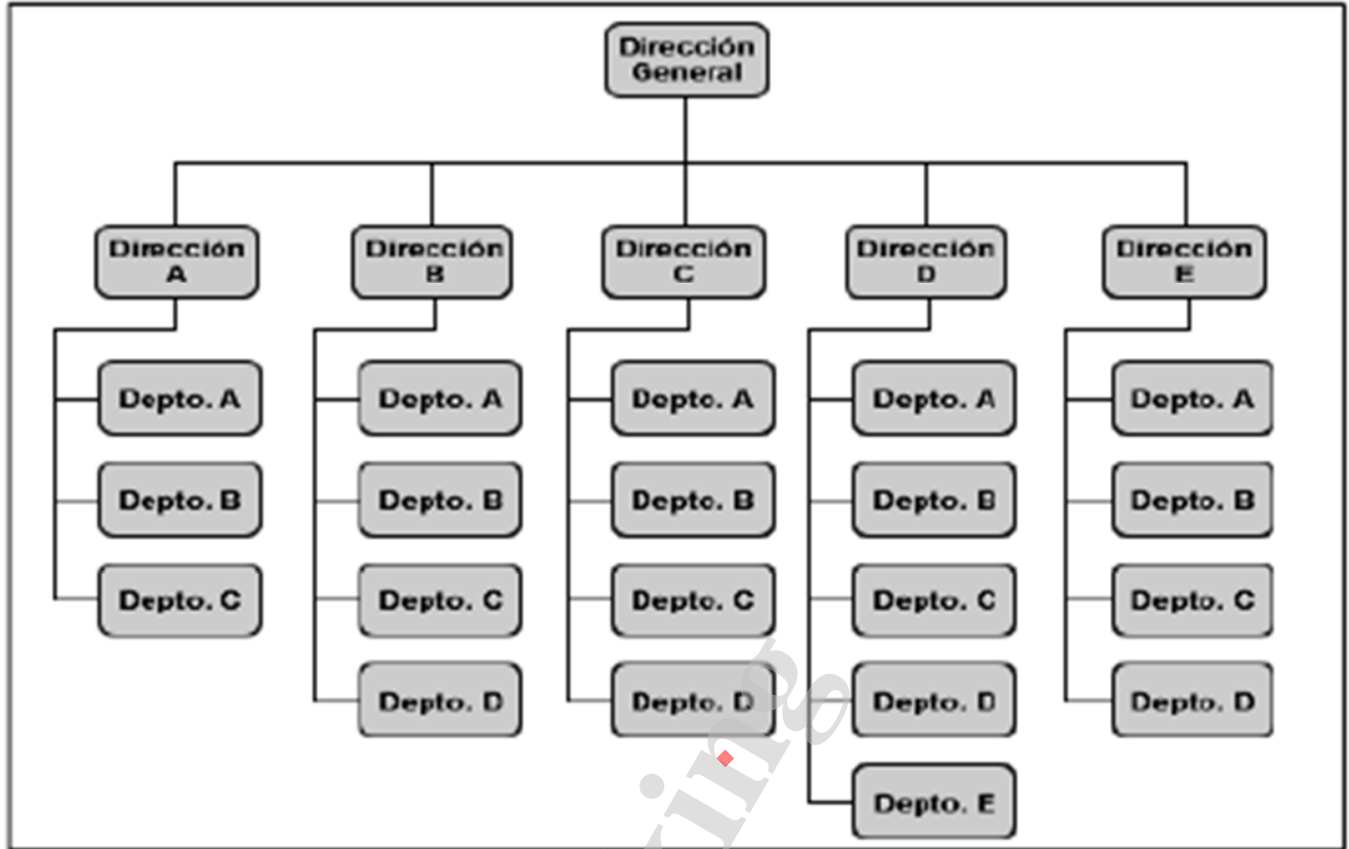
Dirección General

Dirección A

Depto. A

Depto. B

Depto. C

Dirección B

Depto. A

Depto. B

Depto. C

Depto. D

Dirección C

Depto. A

Depto. B

Depto. C

Depto. D

Dirección D

Depto. A

Depto. B

Depto. C

Depto. D

Depto. E

Dirección E

Depto. A

Depto. B

Depto. C

Depto. D